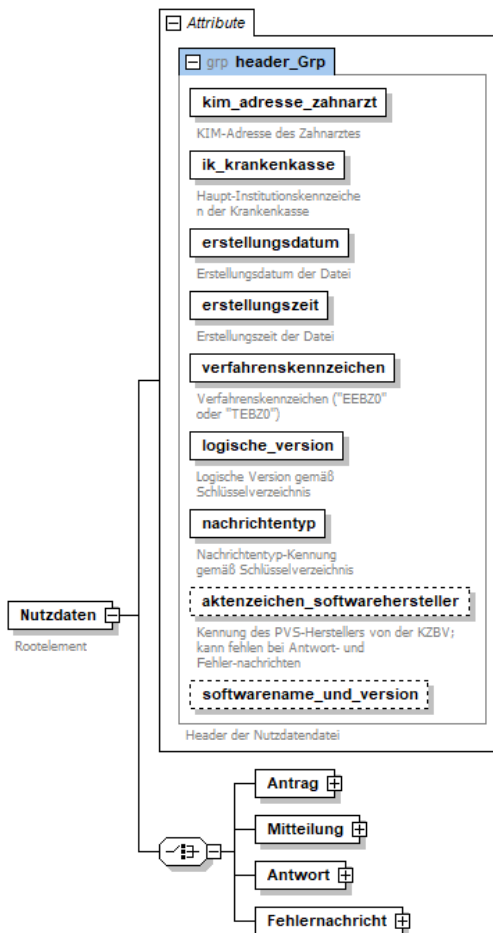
Attribute

grp header_Grp

kim_adresse_zahnarzt

KIM-Adresse des Zahnarztes

ik_krankenkasse

Haupt-Institutionskennzeichen der Krankenkasse

erstellungsdatum

Erstellungsdatum der Datei

erstellungszeit

Erstellungszeit der Datei

verfahrenskennzeichen

Verfahrenskennzeichen ("EEBZ0" oder "TEBZ0")

logische_version

Logische Version gemäß Schlüsselverzeichnis

nachrichtentyp

Nachrichtentyp-Kennung gemäß Schlüsselverzeichnis

aktenzeichen_softwarehersteller

Kennung des PVS-Herstellers von der KZBV; kann fehlen bei Antwort- und Fehler-nachrichten

softwarename_und_version

Header der Nutzdatendatei

Nutzdaten

Rootelement

Antrag

Mitteilung

Antwort

Fehlernachricht